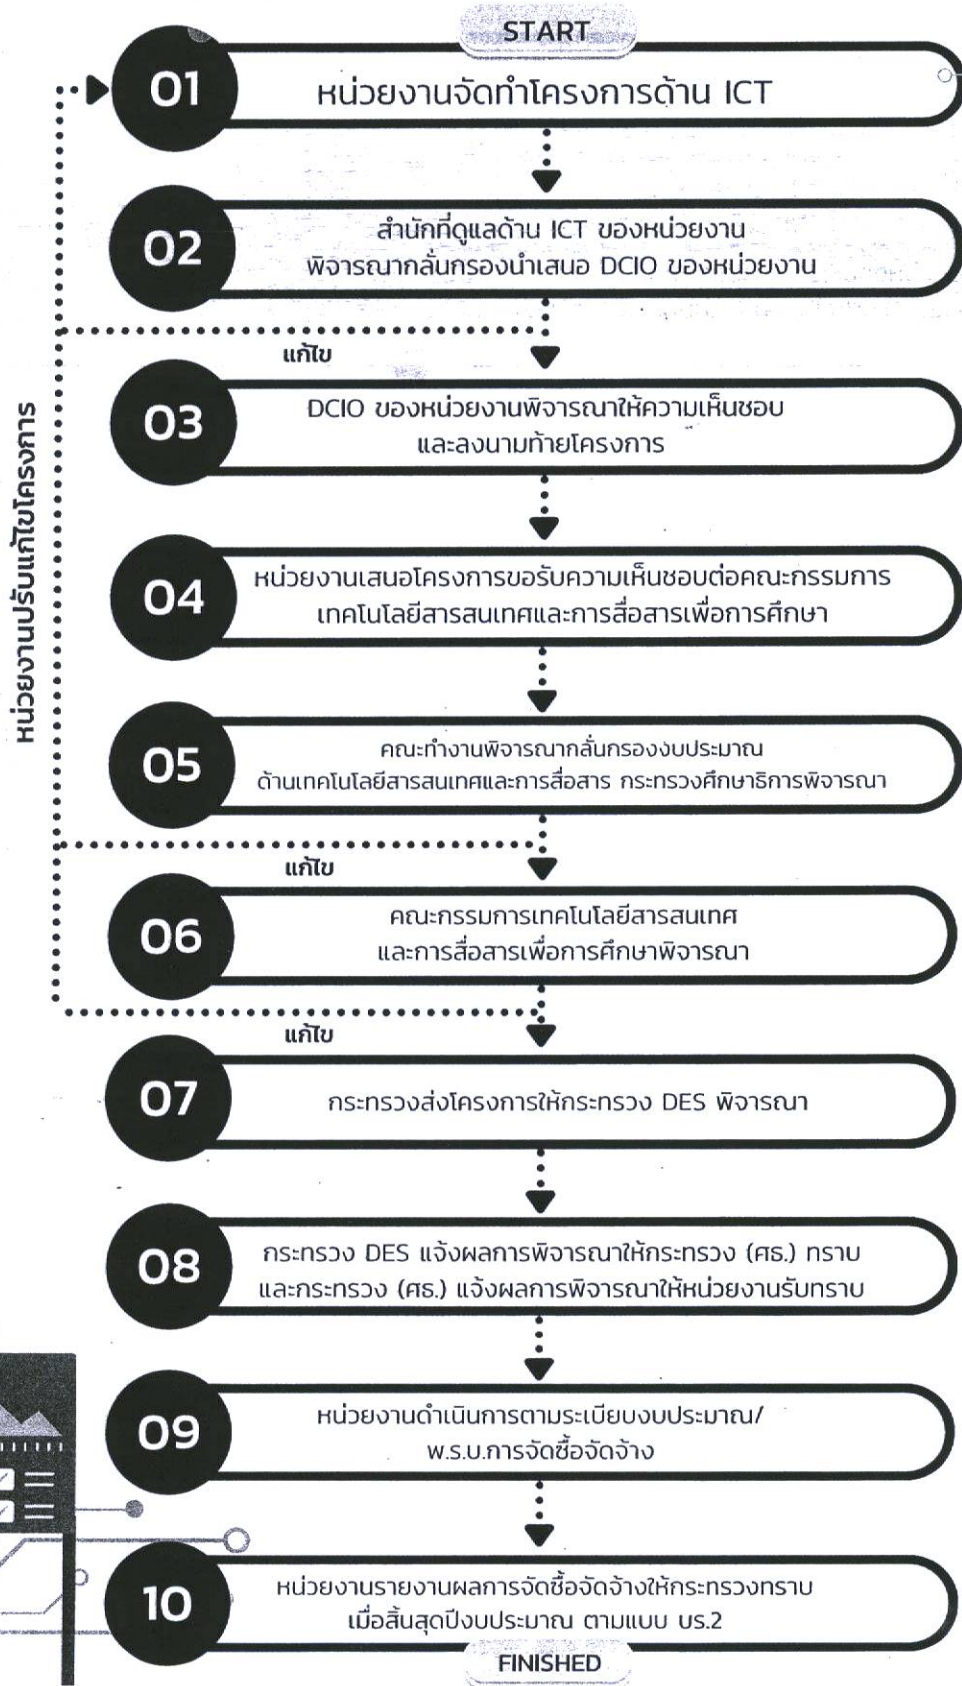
START

01 หน่วยงานจัดทำโครงการด้าน ICT

02 สำนักที่ดูแลด้าน ICT ของหน่วยงาน พิจารณากลั่นกรองนำเสนอ DCIO ของหน่วยงาน

แก้ไข

03 DCIO ของหน่วยงานพิจารณาให้ความเห็นชอบ และลงนามท้ายโครงการ

04 หน่วยงานเสนอโครงการขอรับความเห็นชอบต่อคณะกรรมการ เทคโนโลยีสารสนเทศและการสื่อสารเพื่อการศึกษา

05 คณะทำงานพิจารณากลั่นกรองงบประมาณ ด้านเทคโนโลยีสารสนเทศและการสื่อสาร กระทรวงศึกษาธิการพิจารณา

แก้ไข

06 คณะกรรมการเทคโนโลยีสารสนเทศ และการสื่อสารเพื่อการศึกษาพิจารณา

แก้ไข

07 กระทรวงส่งโครงการให้กระทรวง DES พิจารณา

08 กระทรวง DES แจ้งผลการพิจารณาให้กระทรวง (ศธ.) ทราบ และกระทรวง (ศธ.) แจ้งผลการพิจารณาให้หน่วยงานรับทราบ

09 หน่วยงานดำเนินการตามระเบียบงบประมาณ/ พ.ร.บ.การจัดซื้อจัดจ้าง

10 หน่วยงานรายงานผลการจัดซื้อจัดจ้างให้กระทรวงทราบ เมื่อสิ้นสุดปีงบประมาณ ตามแบบ บร.2

FINISHED

หน่วยงานปรับแก้ไขโครงการ